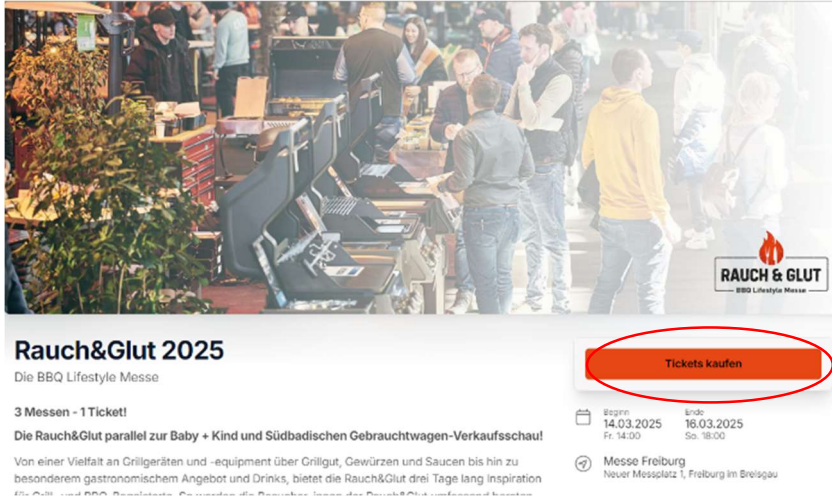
RAUCH & GLUT
BBQ Lifestyle Messe

Rauch&Glut 2025
Die BBQ Lifestyle Messe

Tickets kaufen

3 Messen - 1 Ticket!

Die Rauch&Glut parallel zur Baby + Kind und Südbadischen Gebrauchtwagen-Verkaufsschau!

Von einer Vielfalt an Grillgeräten und -equipment über Grillgut, Gewürzen und Saucen bis hin zu besonderem gastronomischem Angebot und Drinks, bietet die Rauch&Glut drei Tage lang Inspiration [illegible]

Beginn
14.03.2025
Fr. 14:00

Ende
16.03.2025
So. 18:00

Messe Freiburg
Neuer Messplatz 1, Freiburg im Breisgau